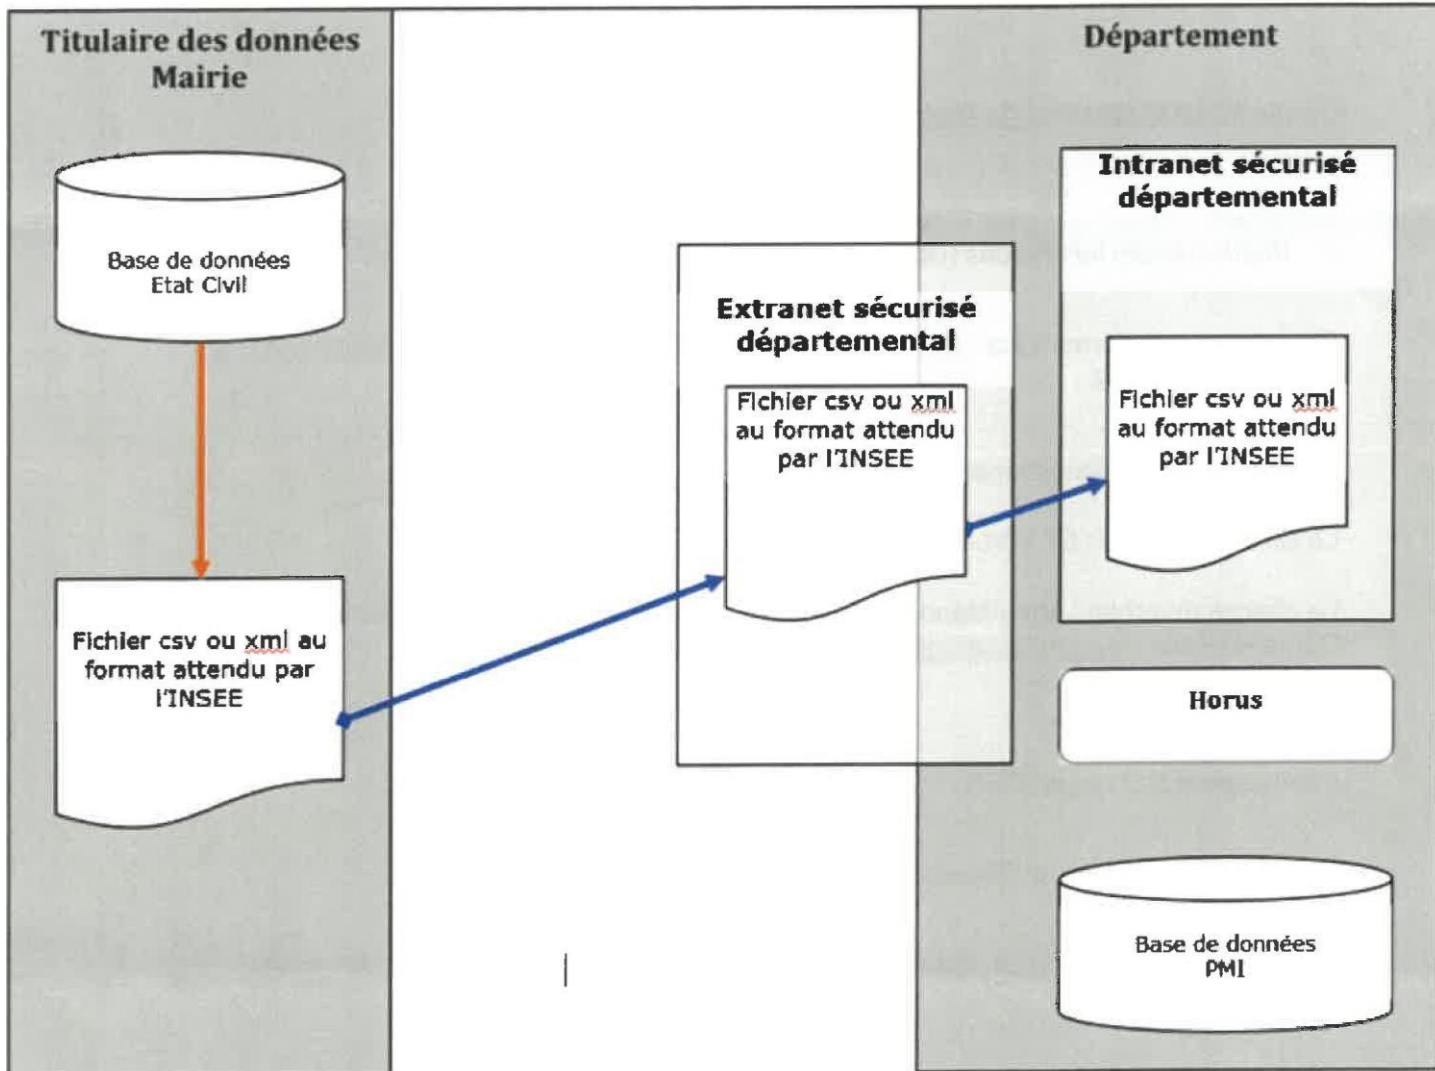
Titulaire des données
Mairie

Base de données
Etat Civil

Fichier csv ou xml au format attendu par l'INSEE

Extranet sécurisé départemental

Fichier csv ou xml au format attendu par l'INSEE

Département

Intranet sécurisé départemental

Fichier csv ou xml au format attendu par l'INSEE

Horus

Base de données
PMI